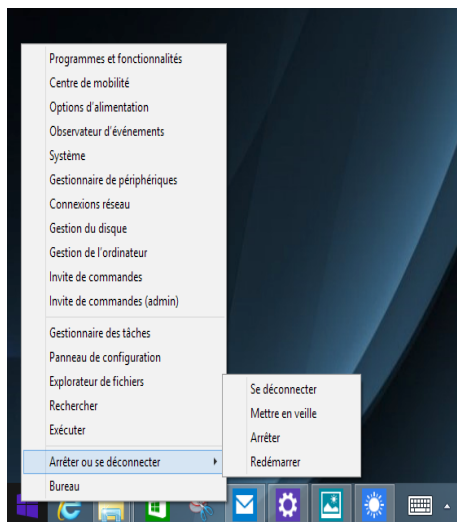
Programmes et fonctionnalités
Centre de mobilité
Options d'alimentation
Observateur d'événements
Système
Gestionnaire de périphériques
Connexions réseau
Gestion du disque
Gestion de l'ordinateur
Invite de commandes
Invite de commandes (admin)

Gestionnaire des tâches
Panneau de configuration
Explorateur de fichiers
Rechercher
Exécuter

Arrêter ou se déconnecter
Bureau

Se déconnecter
Mettre en veille
Arrêter
Redémarrer